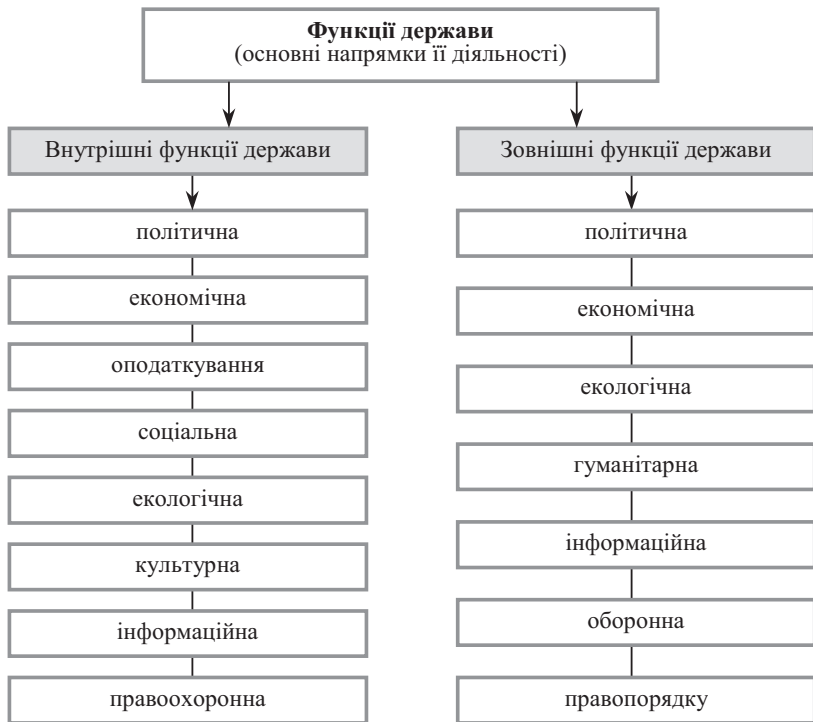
**Функції держави**
(основні напрямки її діяльності)

Внутрішні функції держави

політична

економічна

оподаткування

соціальна

екологічна

культурна

інформаційна

правоохоронна

Зовнішні функції держави

політична

економічна

екологічна

гуманітарна

інформаційна

оборонна

правопорядку